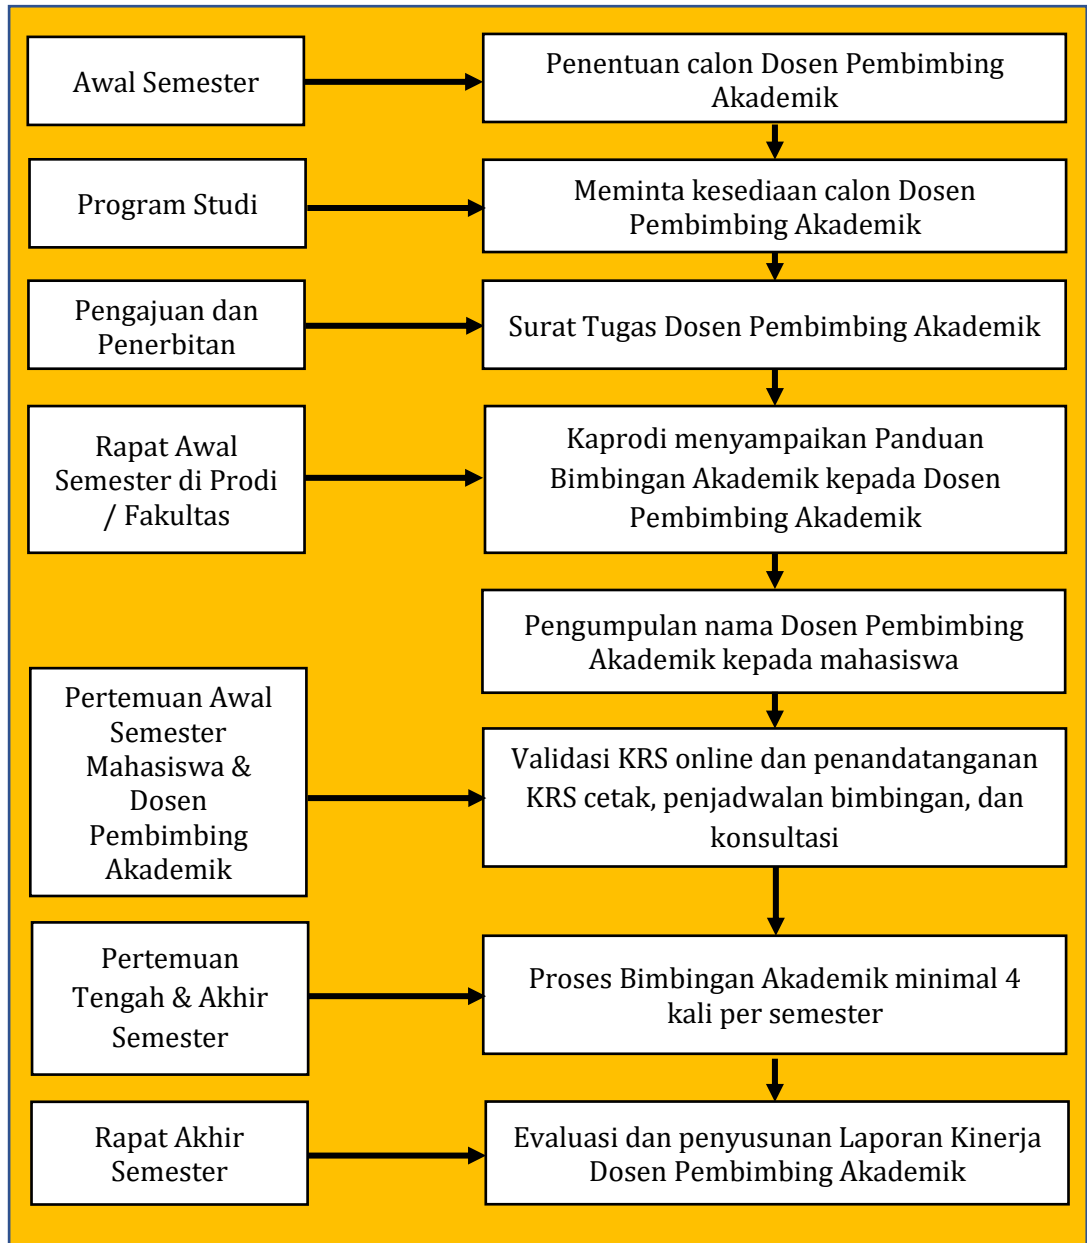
Awal Semester

Penentuan calon Dosen Pembimbing Akademik

Program Studi

Meminta kesediaan calon Dosen Pembimbing Akademik

Pengajuan dan Penerbitan

Surat Tugas Dosen Pembimbing Akademik

Rapat Awal Semester di Prodi / Fakultas

Kaprodi menyampaikan Panduan Bimbingan Akademik kepada Dosen Pembimbing Akademik

Pengumpulan nama Dosen Pembimbing Akademik kepada mahasiswa

Pertemuan Awal Semester Mahasiswa & Dosen Pembimbing Akademik

Validasi KRS online dan penandatanganan KRS cetak, penjadwalan bimbingan, dan konsultasi

Pertemuan Tengah & Akhir Semester

Proses Bimbingan Akademik minimal 4 kali per semester

Rapat Akhir Semester

Evaluasi dan penyusunan Laporan Kinerja Dosen Pembimbing Akademik